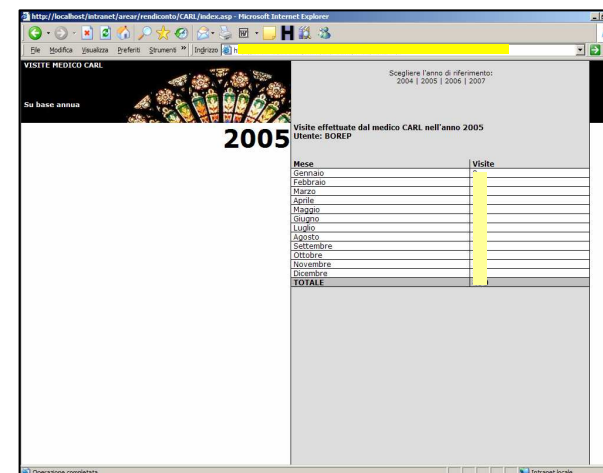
http://localhost/intranet/arear/rendiconto/CARL/index.asp - Microsoft Internet Explorer

File Modifica Visualizza Preferiti Strumenti » Indirizzo h

VISITE MEDICO CARL

Su base annua

2005

Scegliere l'anno di riferimento:
2004 | 2005 | 2006 | 2007

Visite effettuate dal medico CARL nell'anno 2005
Utente: BOREP

| Mese | Visite |
|---|---|
| Gennaio | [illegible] |
| Febbraio | |
| Marzo | |
| Aprile | |
| Maggio | |
| Giugno | |
| Luglio | |
| Agosto | |
| Settembre | |
| Ottobre | |
| Novembre | |
| Dicembre | |
| TOTALE | |

Operazione completata

Intranet locale